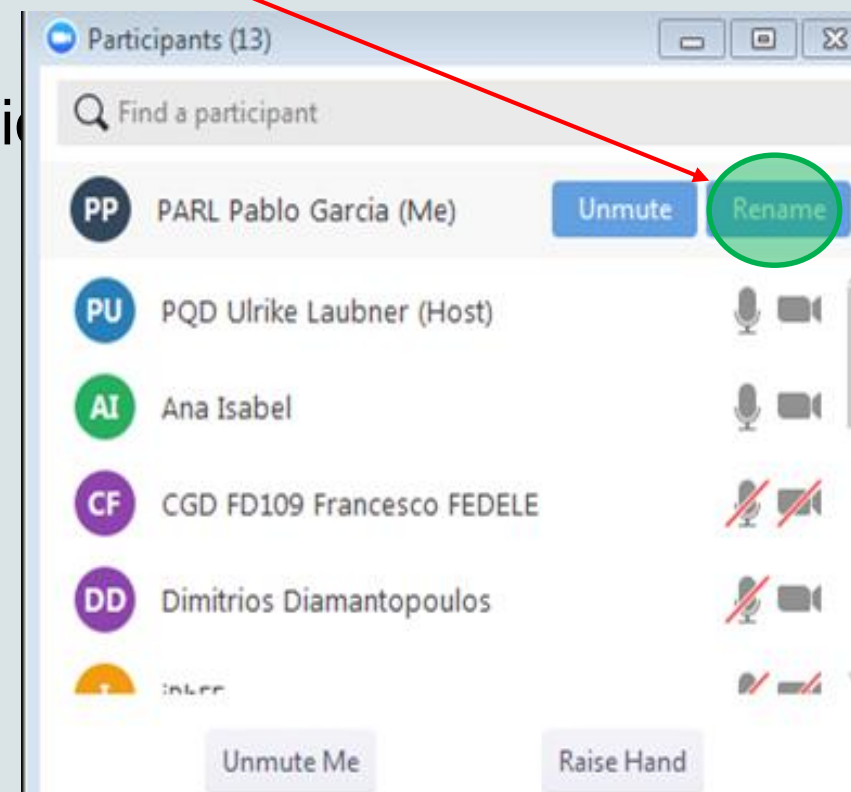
Participants (13)

Find a participant

PP PARL Pablo Garcia (Me) Unmute Rename

PU PQD Ulrike Laubner (Host)

AI Ana Isabel

CF CGD FD109 Francesco FEDELE

DD Dimitrios Diamantopoulos

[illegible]

Unmute Me

Raise Hand